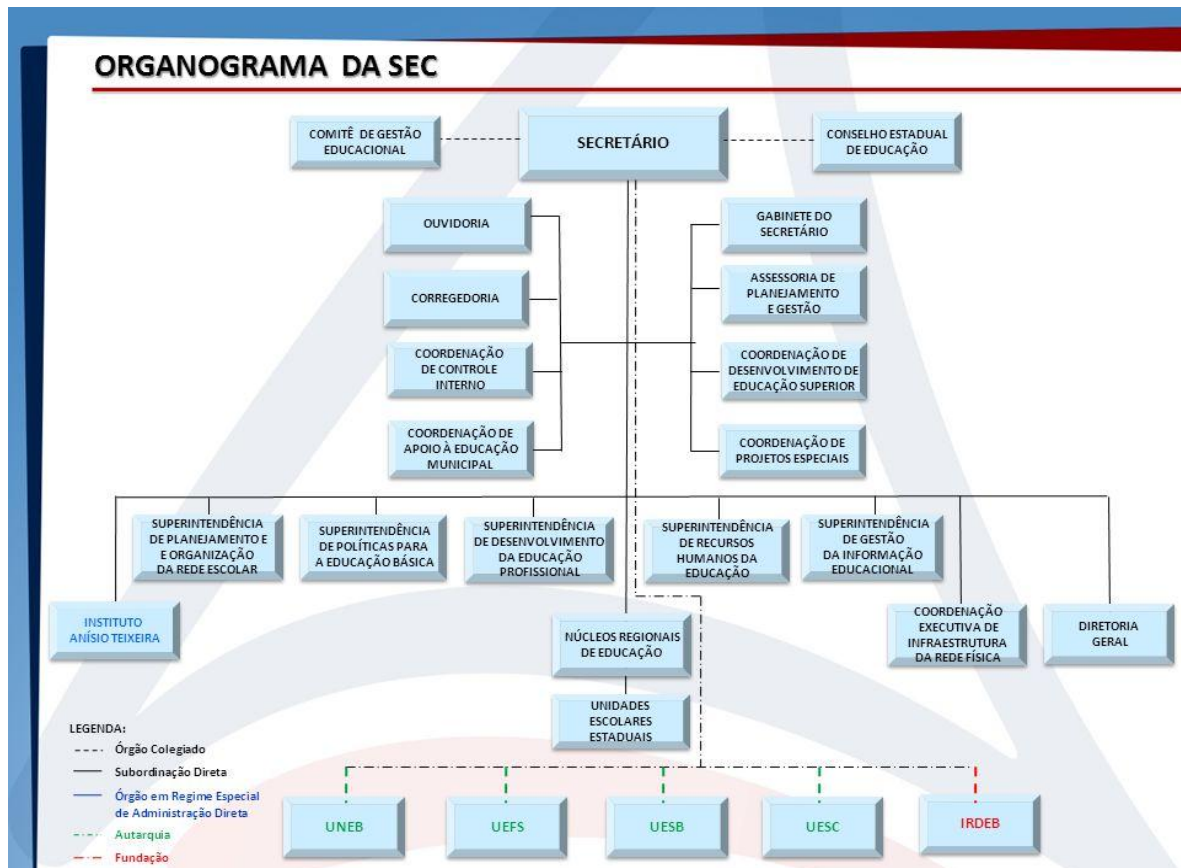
ORGANOGRAMA DA SEC

COMITÊ DE GESTÃO EDUCACIONAL

SECRETÁRIO

CONSELHO ESTADUAL DE EDUCAÇÃO

OUVIDORIA

CORREGEDORIA

COORDENAÇÃO DE CONTROLE INTERNO

COORDENAÇÃO DE APOIO À EDUCAÇÃO MUNICIPAL

GABINETE DO SECRETÁRIO

ASSESSORIA DE PLANEJAMENTO E GESTÃO

COORDENAÇÃO DE DESENVOLVIMENTO DE EDUCAÇÃO SUPERIOR

COORDENAÇÃO DE PROJETOS ESPECIAIS

SUPERINTENDÊNCIA DE PLANEJAMENTO E E ORGANIZAÇÃO DA REDE ESCOLAR

SUPERINTENDÊNCIA DE POLÍTICAS PARA A EDUCAÇÃO BÁSICA

SUPERINTENDÊNCIA DE DESENVOLVIMENTO DA EDUCAÇÃO PROFISSIONAL

SUPERINTENDÊNCIA DE RECURSOS HUMANOS DA EDUCAÇÃO

SUPERINTENDÊNCIA DE GESTÃO DA INFORMAÇÃO EDUCACIONAL

INSTITUTO ANÍSIO TEIXEIRA

NÚCLEOS REGIONAIS DE EDUCAÇÃO

UNIDADES ESCOLARES ESTADUAIS

COORDENAÇÃO EXECUTIVA DE INFRAESTRUTURA DA REDE FÍSICA

DIRETORIA GERAL

LEGENDA:
Órgão Colegiado
Subordinação Direta
Órgão em Regime Especial de Administração Direta
Autarquia
Fundação

UNEB

UEFS

UESB

UESC

IRDEB